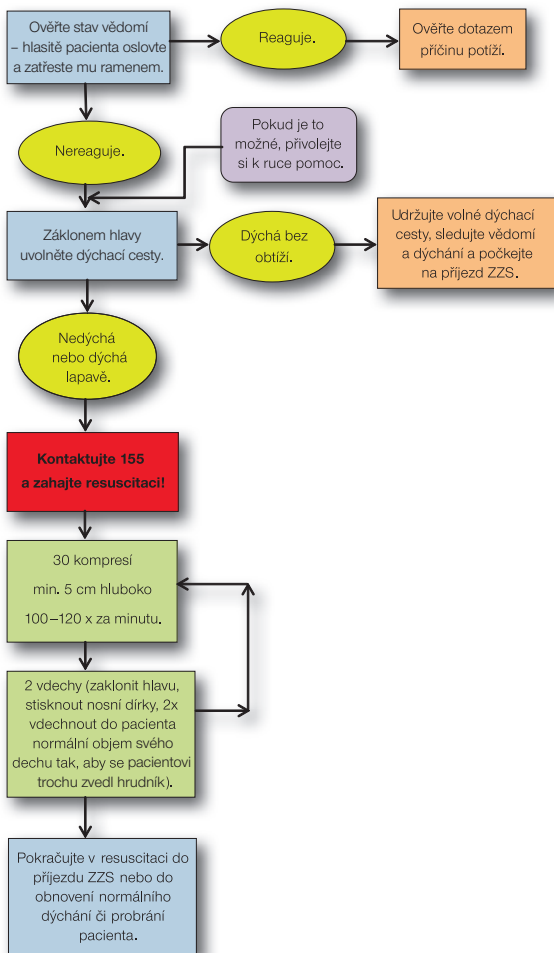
Ověřte stav vědomí – hlasitě pacienta oslovte a zatřeste mu ramenem.

Reaguje.

Ověřte dotazem příčinu potíží.

Nereaguje.

Pokud je to možné, přivolejte si k ruce pomoc.

Záklonem hlavy uvolněte dýchací cesty.

Dýchá bez obtíží.

Udržujte volné dýchací cesty, sledujte vědomí a dýchání a počkejte na příjezd ZZS.

Nedýchá nebo dýchá lapavě.

Kontaktujte 155 a zahajte resuscitaci!

30 kompresí

min. 5 cm hluboko

100–120 x za minutu.

2 vdechy (zaklonit hlavu, stisknout nosní dírky, 2x vdechnout do pacienta normální objem svého dechu tak, aby se pacientovi trochu zvedl hrudník).

Pokračujte v resuscitaci do příjezdu ZZS nebo do obnovení normálního dýchání či probrání pacienta.